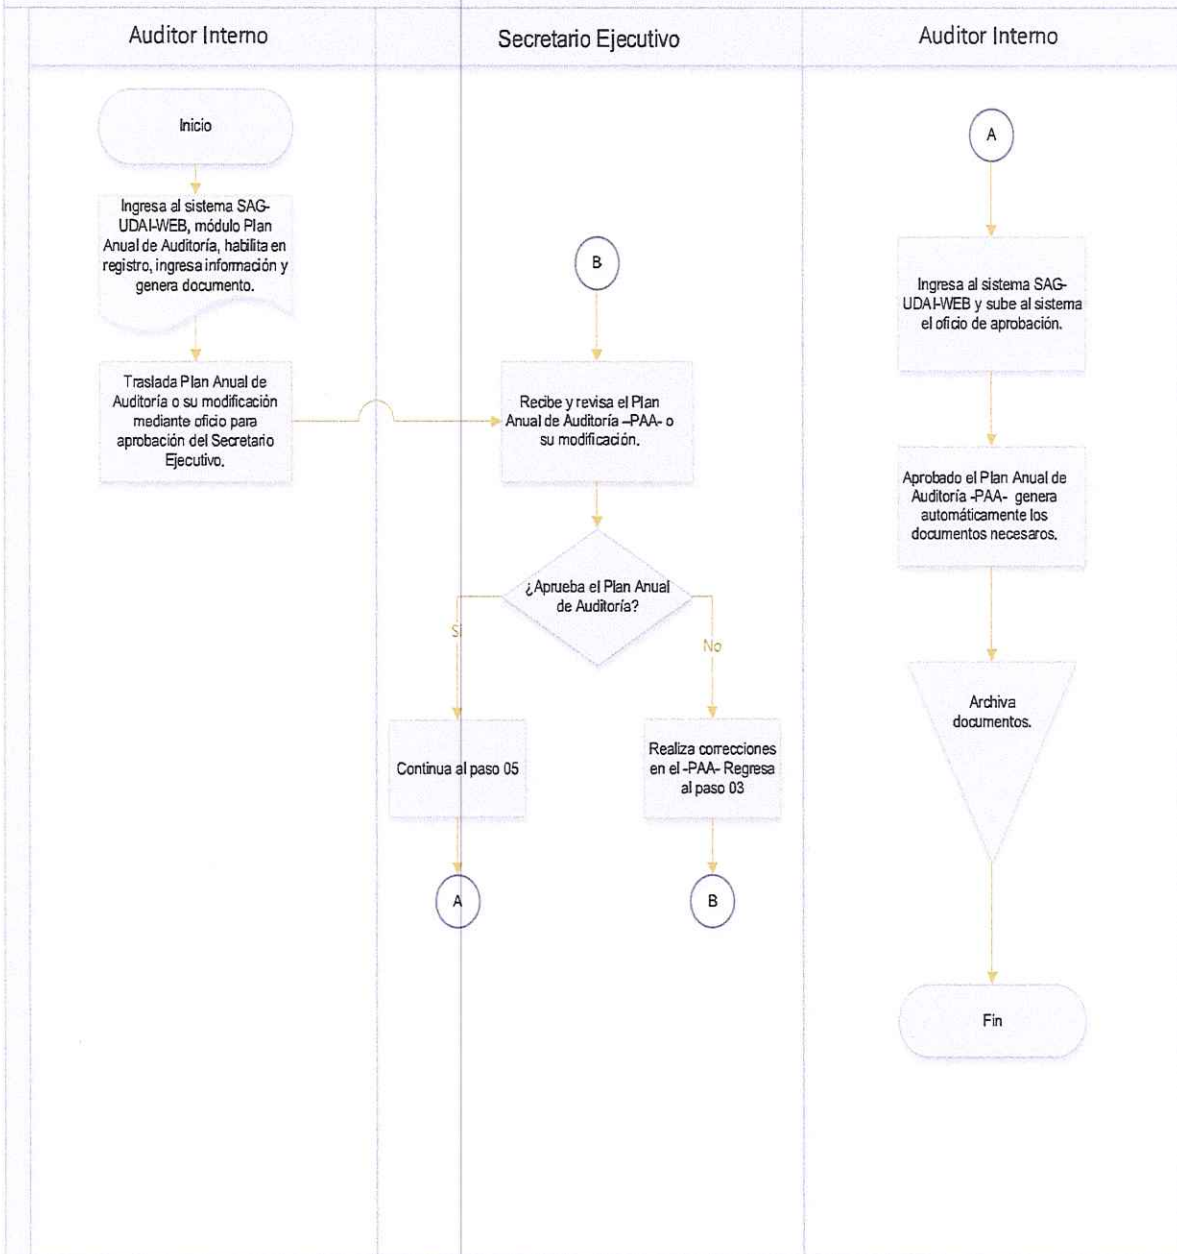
Auditor Interno

Secretario Ejecutivo

Auditor Interno

Inicio

Ingresa al sistema SAG-UDAI-WEB, módulo Plan Anual de Auditoría, habilita en registro, ingresa información y genera documento.

Traslada Plan Anual de Auditoría o su modificación mediante oficio para aprobación del Secretario Ejecutivo.

B

Recibe y revisa el Plan Anual de Auditoría –PAA- o su modificación.

¿Aprueba el Plan Anual de Auditoría?

Si

No

Continua al paso 05

Realiza correcciones en el -PAA- Regresa al paso 03

A

B

A

Ingresa al sistema SAG-UDAI-WEB y sube al sistema el oficio de aprobación.

Aprobado el Plan Anual de Auditoría -PAA- genera automáticamente los documentos necesaros.

Archiva documentos.

Fin